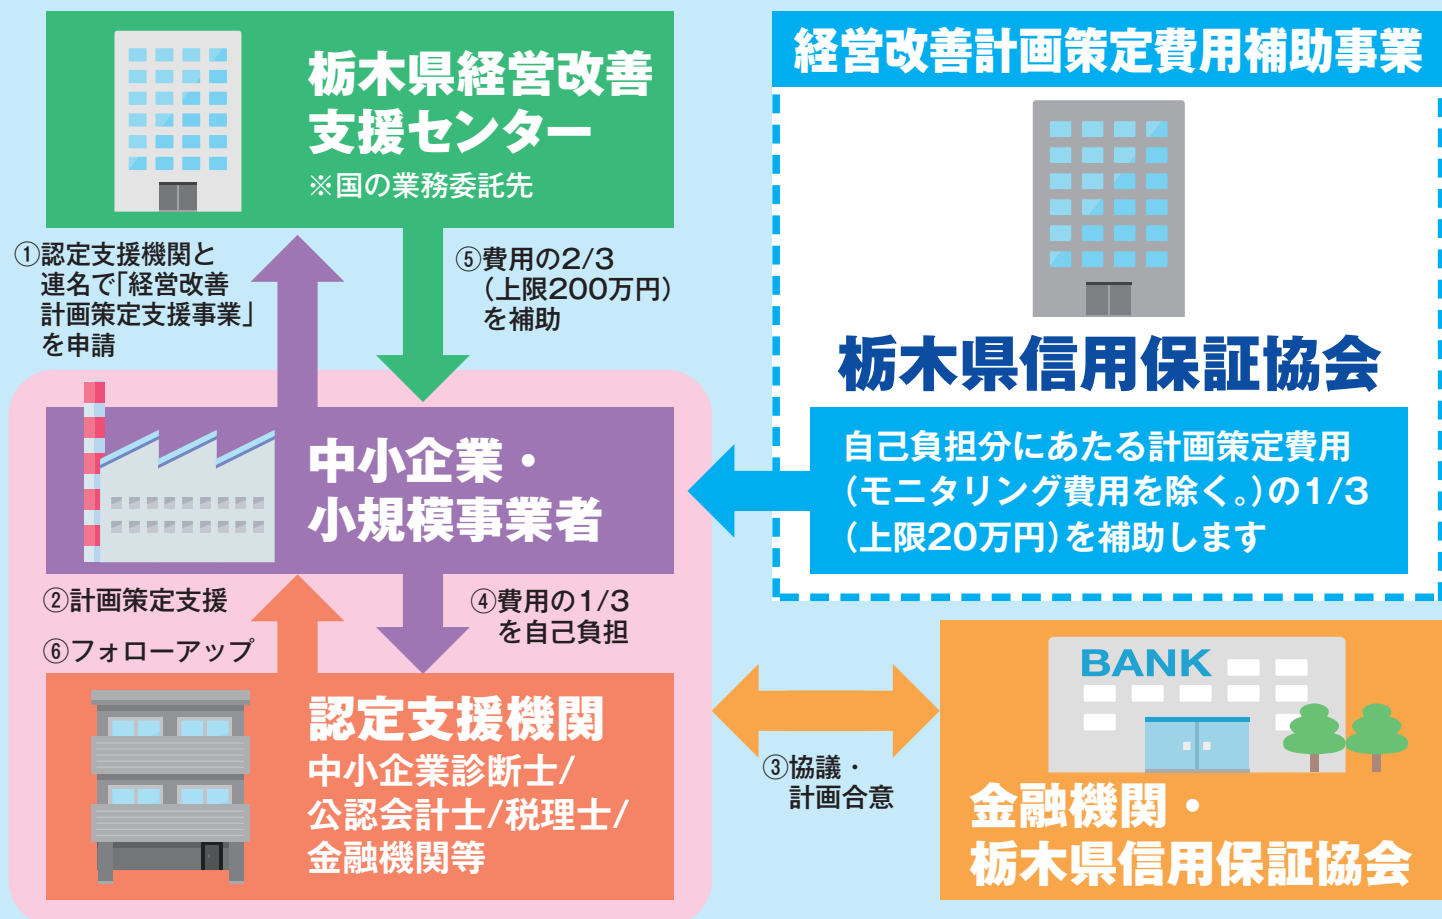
栃木県経営改善支援センター
※国の業務委託先

経営改善計画策定費用補助事業

栃木県信用保証協会

自己負担分にあたる計画策定費用（モニタリング費用を除く。）の1/3（上限20万円）を補助します

①認定支援機関と連名で「経営改善計画策定支援事業」を申請

⑤費用の2/3（上限200万円）を補助

中小企業・小規模事業者

②計画策定支援

⑥フォローアップ

④費用の1/3を自己負担

認定支援機関
中小企業診断士/公認会計士/税理士/金融機関等

③協議・計画合意

BANK

金融機関・栃木県信用保証協会